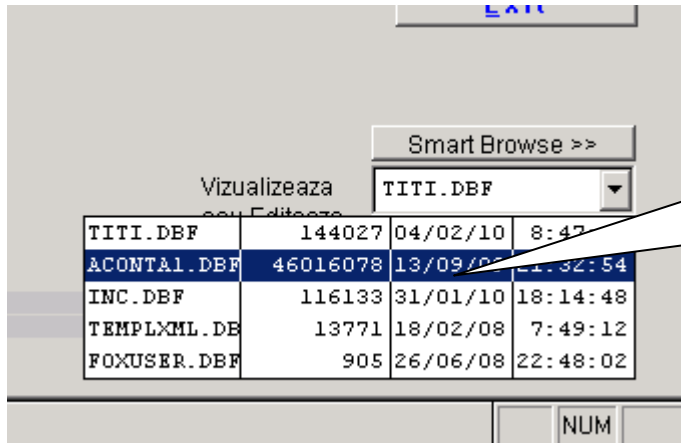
Exit

Smart Browse >>

Vizualizeaza

TITI.DBF

| TITI.DBF | 144027 | 04/02/10 | 8:47 |
|---|---|---|---|
| ACONTA1.DBF | 46016078 | 13/09/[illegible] | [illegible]1:32:54 |
| INC.DBF | 116133 | 31/01/10 | 18:14:48 |
| TEMPLXML.DB | 13771 | 18/02/08 | 7:49:12 |
| FOXUSER.DBF | 905 | 26/06/08 | 22:48:02 |

NUM